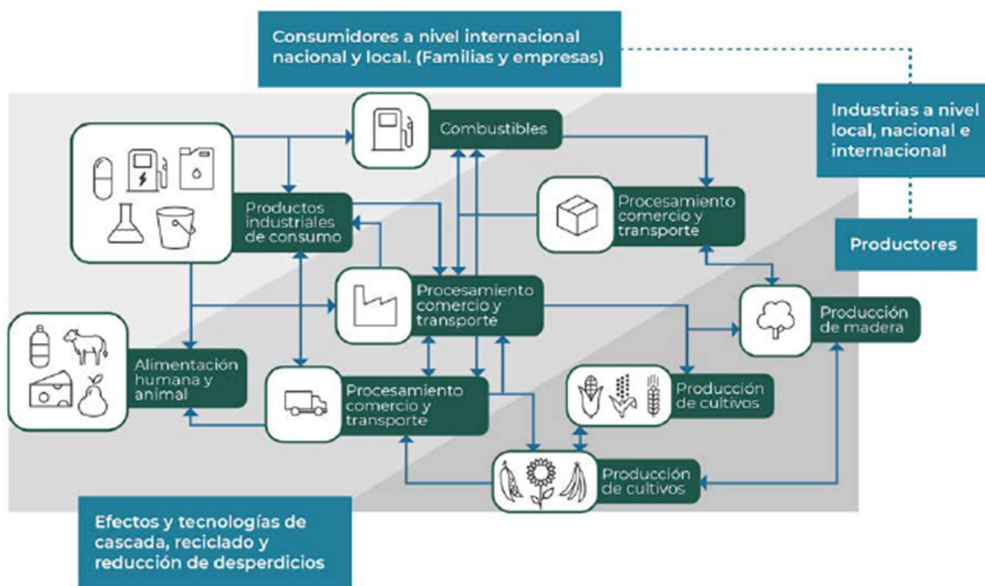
Consumidores a nivel internacional nacional y local. (Familias y empresas)

Industrias a nivel local, nacional e internacional

Productores

Combustibles

Productos industriales de consumo

Procesamiento comercio y transporte

Procesamiento comercio y transporte

Producción de madera

Alimentación humana y animal

Procesamiento comercio y transporte

Producción de cultivos

Producción de cultivos

Efectos y tecnologías de cascada, reciclado y reducción de desperdicios